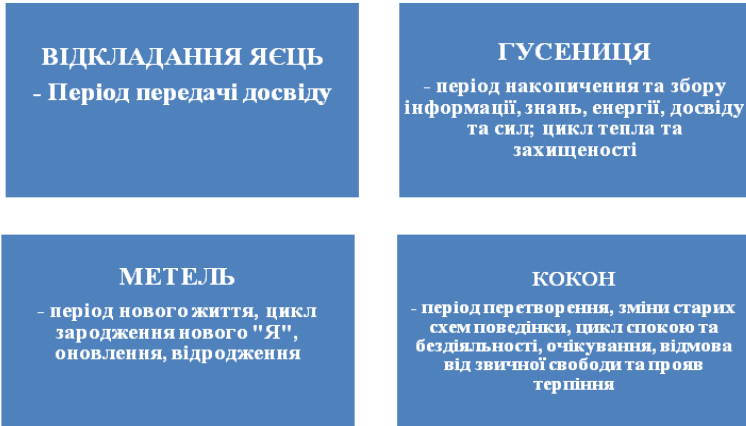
ВІДКЛАДАННЯ ЯЄЦЬ
- Період передачі досвіду

ГУСЕНИЦЯ
- період накопичення та збору інформації, знань, енергії, досвіду та сил; цикл тепла та захищеності

МЕТЕЛЬ
- період нового життя, цикл зародження нового "Я", оновлення, відродження

КОКОН
- період перетворення, зміни старих схем поведінки, цикл спокою та бездіяльності, очікування, відмова від звичної свободи та прояв терпіння